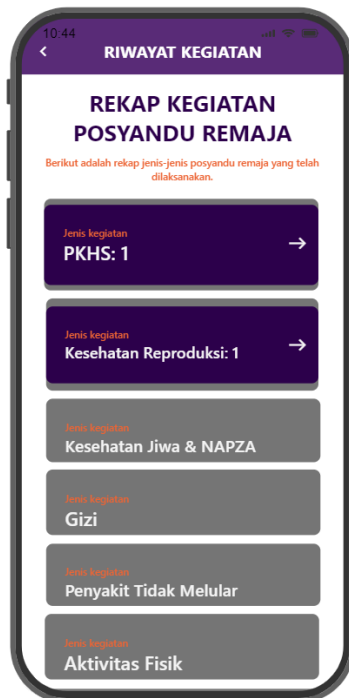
10:44

RIWAYAT KEGIATAN

REKAP KEGIATAN POSYANDU REMAJA

Berikut adalah rekap jenis-jenis posyandu remaja yang telah dilaksanakan.

Jenis kegiatan
PKHS: 1

Jenis kegiatan
Kesehatan Reproduksi: 1

Jenis kegiatan
Kesehatan Jiwa & NAPZA

Jenis kegiatan
Gizi

Jenis kegiatan
Penyakit Tidak Melular

Jenis kegiatan
Aktivitas Fisik